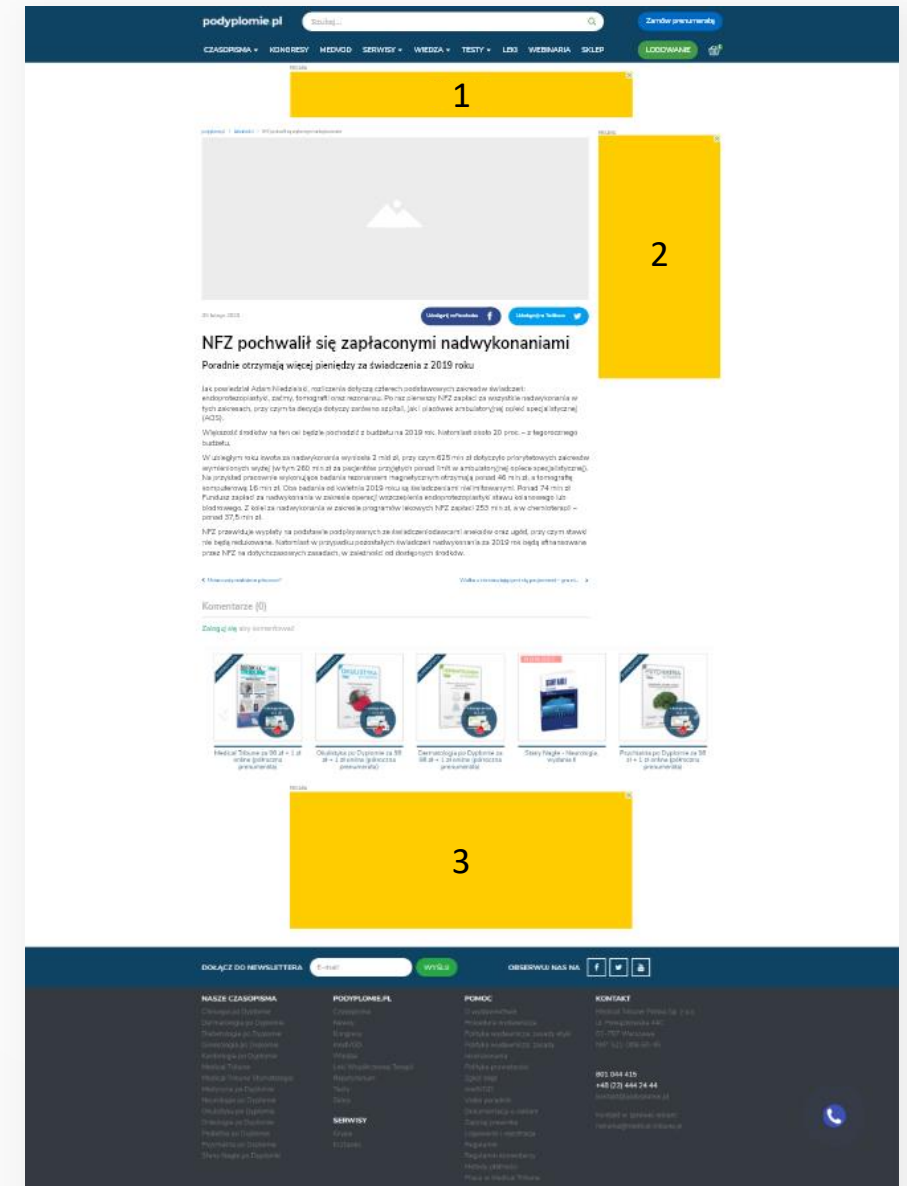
podyplomie.pl

Szukaj...

Zamów prenumeratę

CZASOPISMA KONGRESY MEDVOD SERWISY WIEDZA TESTY LEKI WEBINARIA SKLEP

LOGOWANIE

REKLAMA

1

REKLAMA

2

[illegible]

Udostępnij na Facebooku

Udostępnij na Twitterze

NFZ pochwalił się zapłaconymi nadwykonaniami

Poradnie otrzymają więcej pieniędzy za świadczenia z 2019 roku

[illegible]

Komentarze (0)

Zaloguj się aby komentować

Medical Tribune za 98 zł + 1 zł online (półroczna prenumerata)

Okulistyka po Dyplomie za 98 zł + 1 zł online (półroczna prenumerata)

Dermatologia po Dyplomie za 98 zł + 1 zł online (półroczna prenumerata)

Stany Nagłe - Neurologia, wydanie II

Psychiatria po Dyplomie za 98 zł + 1 zł online (półroczna prenumerata)

REKLAMA

3

DOŁĄCZ DO NEWSLETTERA

E-mail

WYŚLIJ

OBSERWUJ NAS NA

NASZE CZASOPISMA

PODYPLOMIE.PL

POMOC

KONTAKT

SERWISY

801 044 415

+48 (22) 444 24 44

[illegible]